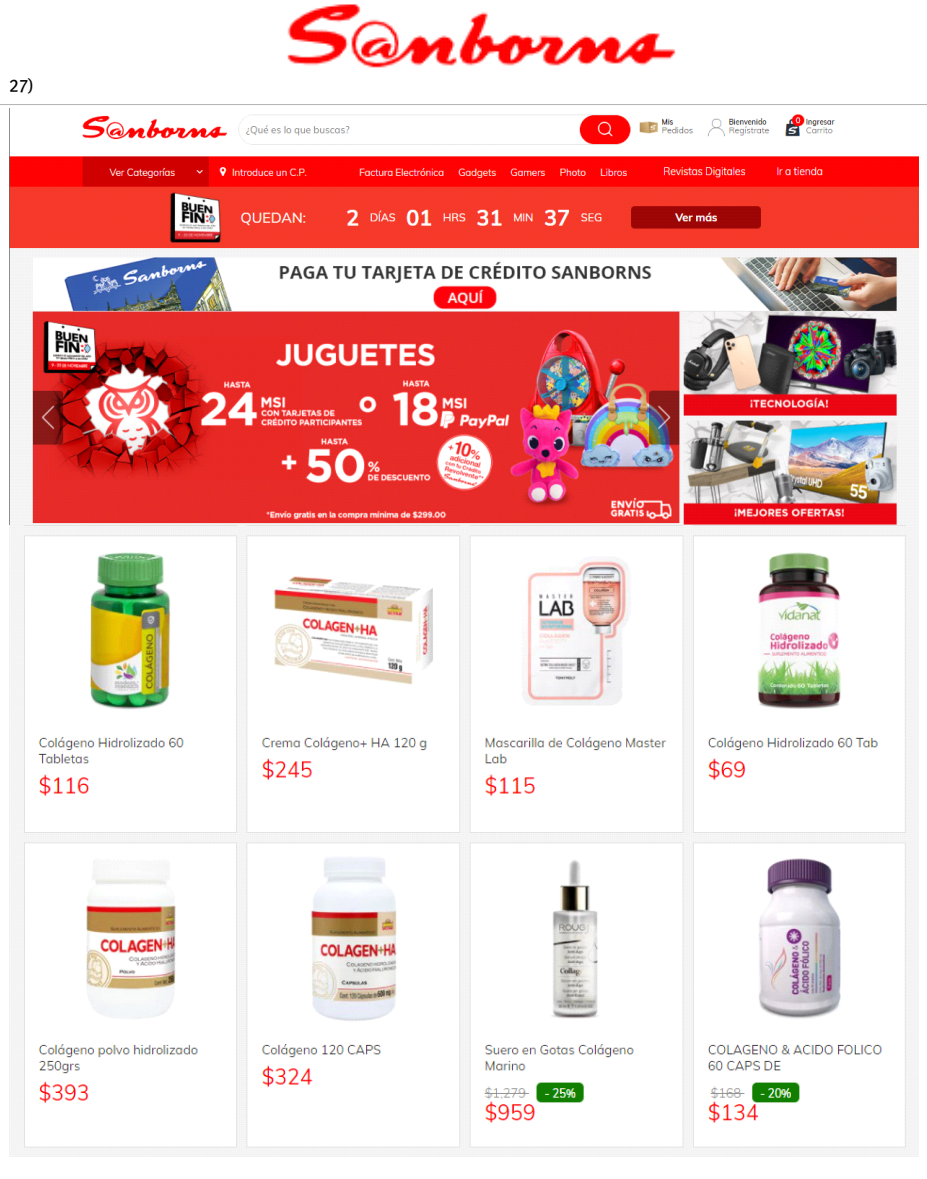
S@nborns

27)

S@nborns ¿Qué es lo que buscas?

Mis Pedidos | Bienvenido Regístrate | 0 Ingresar Carrito

Ver Categorías | Introduce un C.P. | Factura Electrónica | Gadgets | Gamers | Photo | Libros | Revistas Digitales | Ir a tienda

BUEN FIN

QUEDAN: 2 DÍAS 01 HRS 31 MIN 37 SEG

Ver más

Sanborns

PAGA TU TARJETA DE CRÉDITO SANBORNS

AQUÍ

BUEN FIN

JUGUETES

HASTA 24 MSI CON TARJETAS DE CRÉDITO PARTICIPANTES O HASTA 18 MSI PayPal

HASTA + 50% DE DESCUENTO

+10% adicional

*Envío gratis en la compra mínima de $299.00

ENVÍO GRATIS

¡TECNOLOGÍA!

¡MEJORES OFERTAS!

COLÁGENO

COLAGEN+HA

MASTER LAB

vidanat Colágeno Hidrolizado

Colágeno Hidrolizado 60 Tabletas
$116

Crema Colágeno+ HA 120 g
$245

Mascarilla de Colágeno Master Lab
$115

Colágeno Hidrolizado 60 Tab
$69

COLAGEN+HA

COLAGEN+HA

ROUGE

Colágeno & Ácido Fólico

Colágeno polvo hidrolizado 250grs
$393

Colágeno 120 CAPS
$324

Suero en Gotas Colágeno Marino
$1,279 - 25%
$959

COLAGENO & ACIDO FOLICO 60 CAPS DE
$168 - 20%
$134